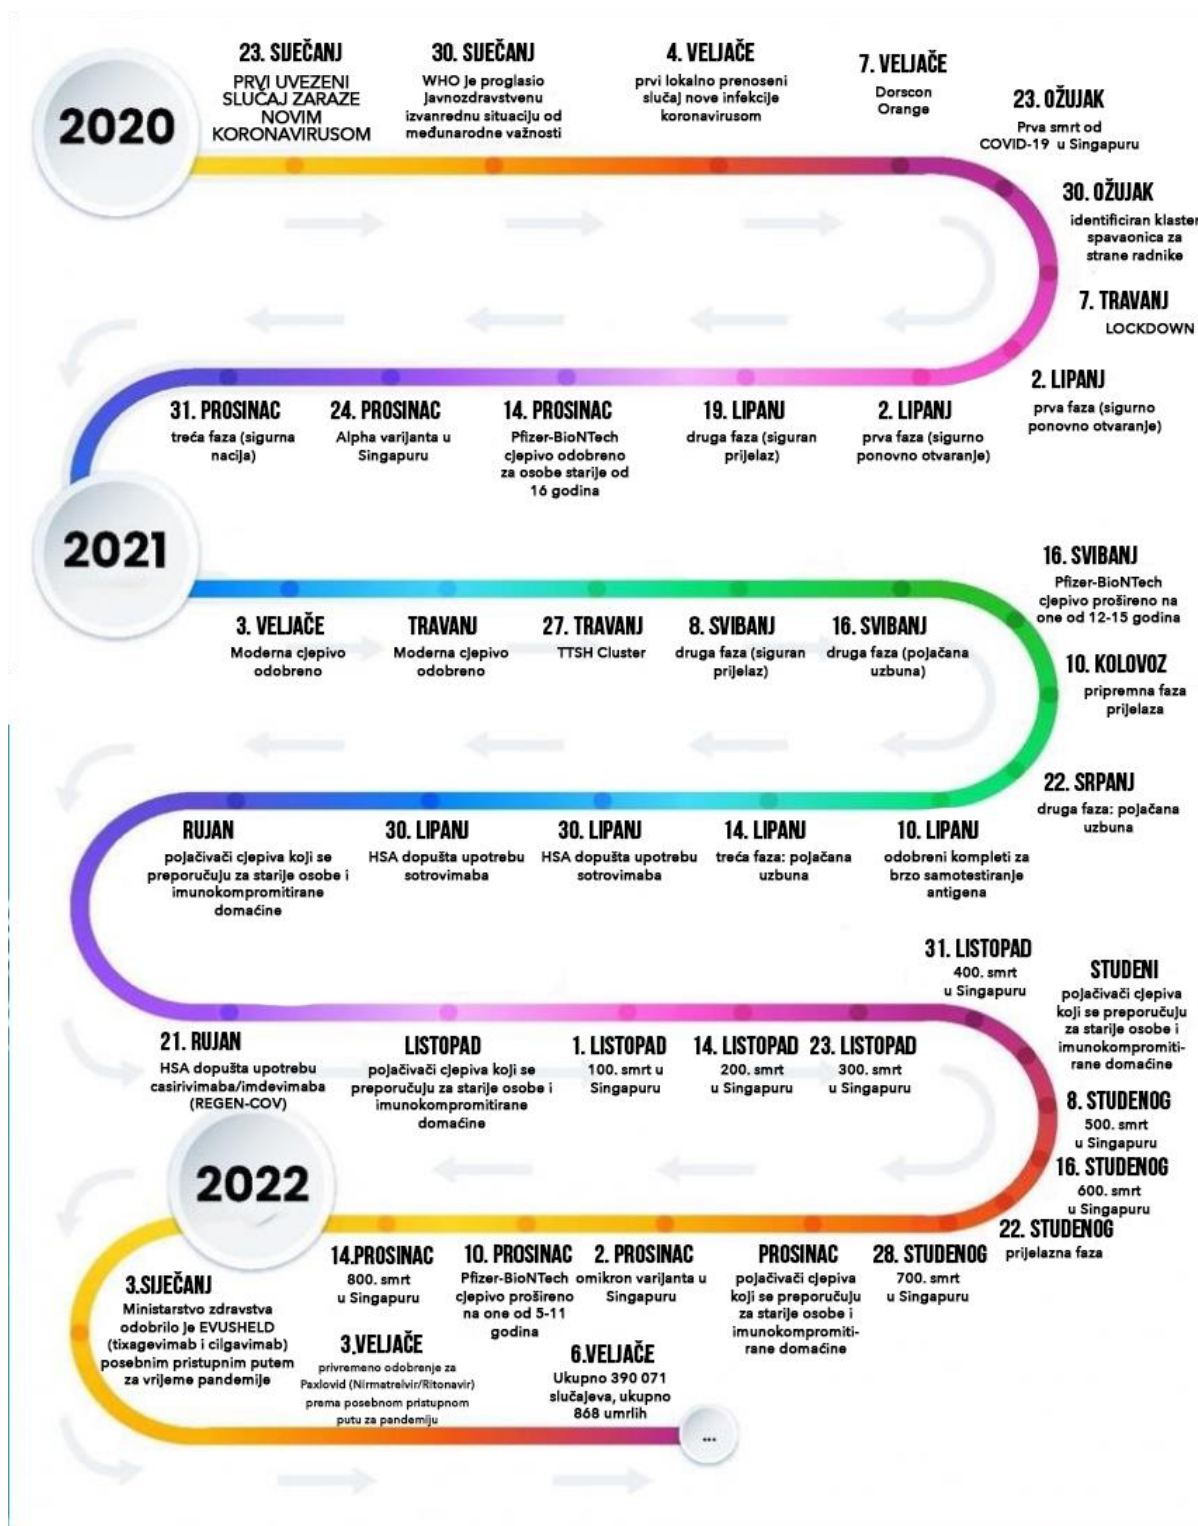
2020

23. SIJEČANJ
PRVI UVEZENI SLUČAJ ZARAZE NOVIM KORONAVIRUSOM

30. SIJEČANJ
WHO je proglasio javnozdravstvenu izvanrednu situaciju od međunarodne važnosti

4. VELJAČE
prvi lokalno prenoseni slučaj nove infekcije koronavirusom

7. VELJAČE
Dorscon Orange

23. OŽUJAK
Prva smrt od COVID-19 u Singapuru

30. OŽUJAK
identificiran klaster spavaonica za strane radnike

7. TRAVANJ
LOCKDOWN

2. LIPANJ
prva faza (sigurno ponovno otvaranje)

2. LIPANJ
prva faza (sigurno ponovno otvaranje)

19. LIPANJ
druga faza (siguran prijelaz)

14. PROSINAC
Pfizer-BioNTech cjepivo odobreno za osobe starije od 16 godina

24. PROSINAC
Alpha varijanta u Singapuru

31. PROSINAC
treća faza (sigurna nacija)

2021

3. VELJAČE
Moderna cjepivo odobreno

TRAVANJ
Moderna cjepivo odobreno

27. TRAVANJ
TTSH Cluster

8. SVIBANJ
druga faza (siguran prijelaz)

16. SVIBANJ
druga faza (pojačana uzbuna)

16. SVIBANJ
Pfizer-BioNTech cjepivo prošireno na one od 12-15 godina

10. KOLOVOZ
pripremna faza prijelaza

22. SRPANJ
druga faza: pojačana uzbuna

10. LIPANJ
odobreni kompleti za brzo samotestiranje antigena

14. LIPANJ
treća faza: pojačana uzbuna

30. LIPANJ
HSA dopušta upotrebu sotrovimaba

30. LIPANJ
HSA dopušta upotrebu sotrovimaba

RUJAN
pojačivači cjepiva koji se preporučuju za starije osobe i imunokompromitirane domaćine

21. RUJAN
HSA dopušta upotrebu casirivimaba/imdevimaba (REGEN-COV)

LISTOPAD
pojačivači cjepiva koji se preporučuju za starije osobe i imunokompromitirane domaćine

1. LISTOPAD
100. smrt u Singapuru

14. LISTOPAD
200. smrt u Singapuru

23. LISTOPAD
300. smrt u Singapuru

31. LISTOPAD
400. smrt u Singapuru

STUDENI
pojačivači cjepiva koji se preporučuju za starije osobe i imunokompromitirane domaćine

8. STUDENOG
500. smrt u Singapuru

16. STUDENOG
600. smrt u Singapuru

22. STUDENOG
prijelazna faza

2022

28. STUDENOG
700. smrt u Singapuru

PROSINAC
pojačivači cjepiva koji se preporučuju za starije osobe i imunokompromitirane domaćine

2. PROSINAC
omikron varijanta u Singapuru

10. PROSINAC
Pfizer-BioNTech cjepivo prošireno na one od 5-11 godina

14.PROSINAC
800. smrt u Singapuru

3.SIJEČANJ
Ministarstvo zdravstva odobrilo je EVUSHELD (tixagevimab i cilgavimab) posebnim pristupnim putem za vrijeme pandemije

3.VELJAČE
privremeno odobrenje za Paxlovid (Nirmatrelvir/Ritonavir) prema posebnom pristupnom putu za pandemiju

6.VELJAČE
Ukupno 390 071 slučajeva, ukupno 868 umrlih

...